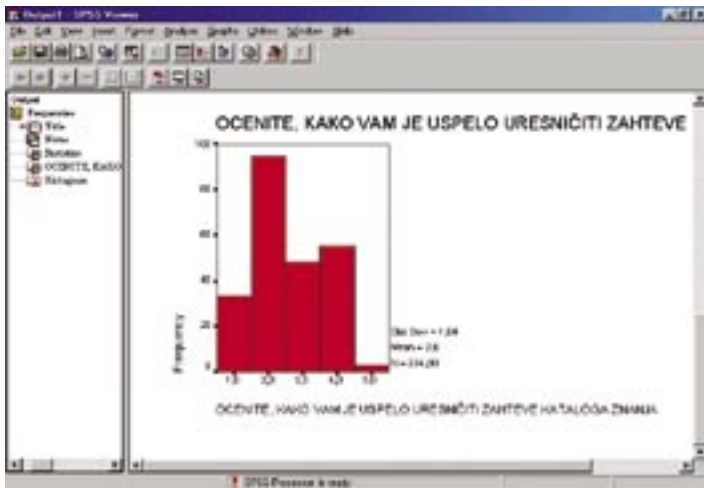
Output1 - SPSS Viewer

File Edit View Insert Format Analyze Graphs Utilities Window Help

Output
Frequencies
Title
Notes
Statistics
OCENITE, KAKO
Histogram

OCENITE, KAKO VAM JE USPELO URESNIČITI ZAHTEVE

100
80
60
40
20
0

Frequency

1,0 2,0 3,0 4,0 5,0

Std. Dev = 1,04
Mean = 2,6
N = 234,00

OCENITE, KAKO VAM JE USPELO URESNIČITI ZAHTEVE KATALOGA ZNANJA

SPSS Processor is ready